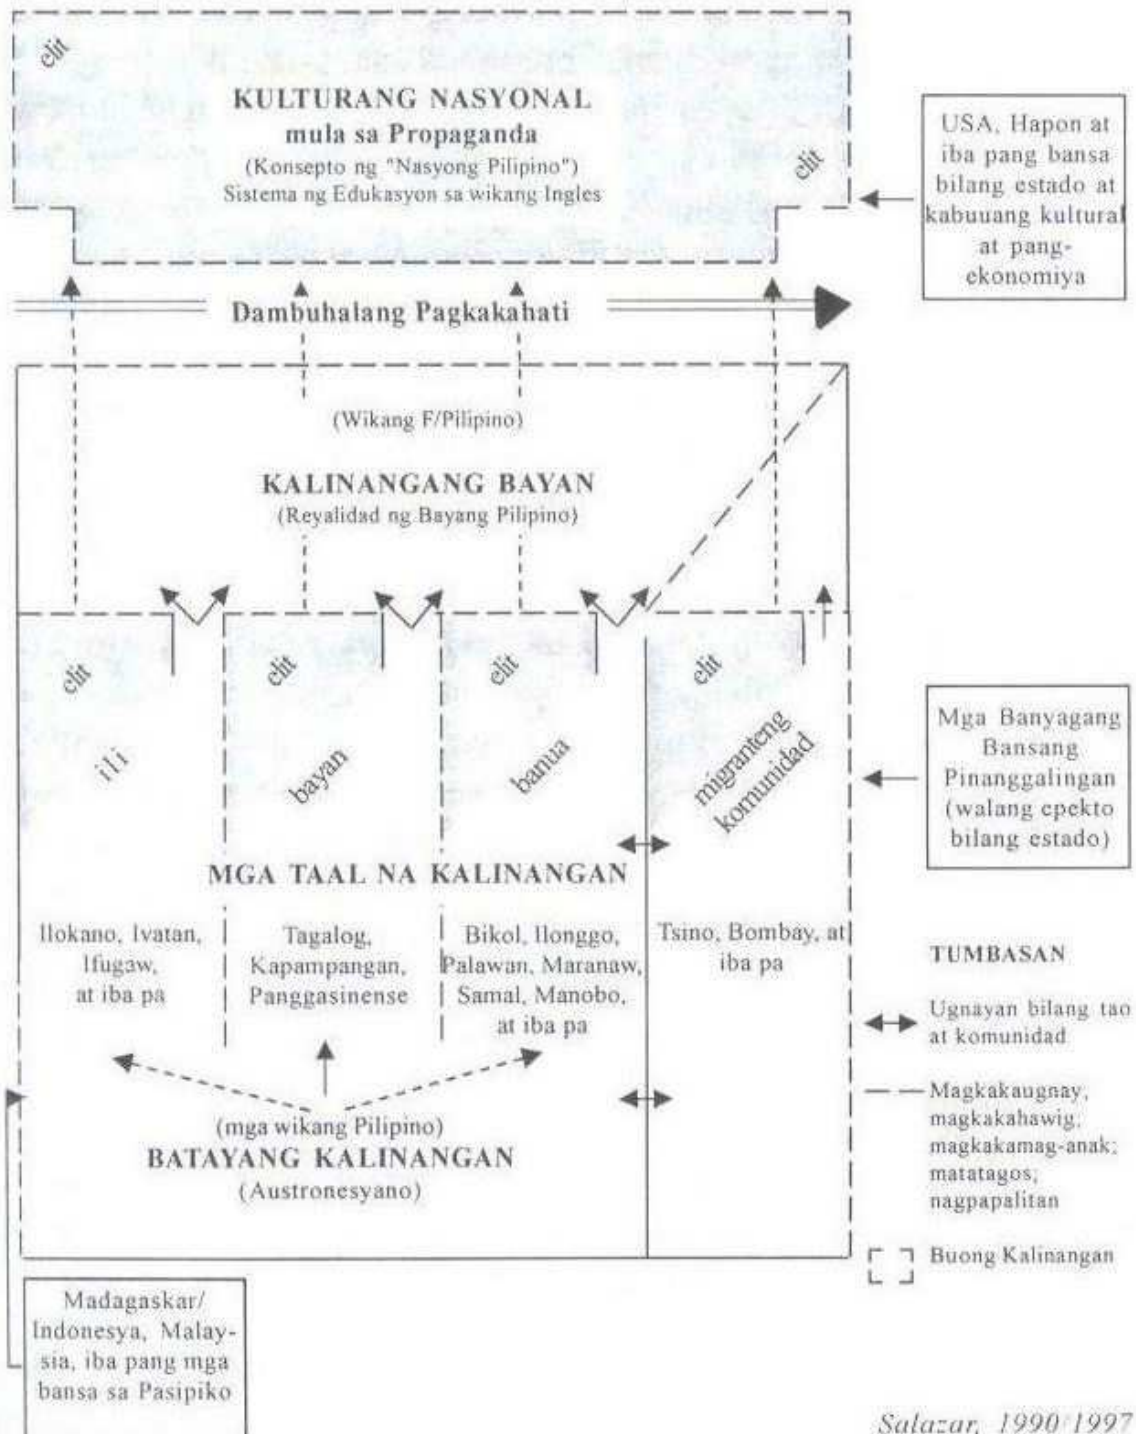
elit

KULTURANG NASYONAL
mula sa Propaganda
(Konsepto ng "Nasyong Pilipino")
Sistema ng Edukasyon sa wikang Ingles

elit

USA, Hapon at iba pang bansa bilang estado at kabuuang kultural at pang-ekonomiya

Dambuhalang Pagkakahati

(Wikang F/Pilipino)

KALINANGANG BAYAN
(Reyalidad ng Bayang Pilipino)

elit
ili

elit
bayan

elit
banua

elit
migranteng komunidad

Mga Banyagang Bansang Pinanggalingan (walang epekto bilang estado)

MGA TAAL NA KALINANGAN

Ilokano, Ivatan, Ifugaw, at iba pa

Tagalog, Kapampangan, Panggasinense

Bikol, Ilonggo, Palawan, Maranaw, Samal, Manobo, at iba pa

Tsino, Bombay, at iba pa

TUMBASAN

Ugnayan bilang tao at komunidad

Magkakaugnay, magkakahawig, magkakamag-anak; matatagos; nagpapalitan

Buong Kalinangan

(mga wikang Pilipino)
BATAYANG KALINANGAN
(Austronesyano)

Madagaskar/ Indonesya, Malaysia, iba pang mga bansa sa Pasipiko

Salazar, 1990/1997